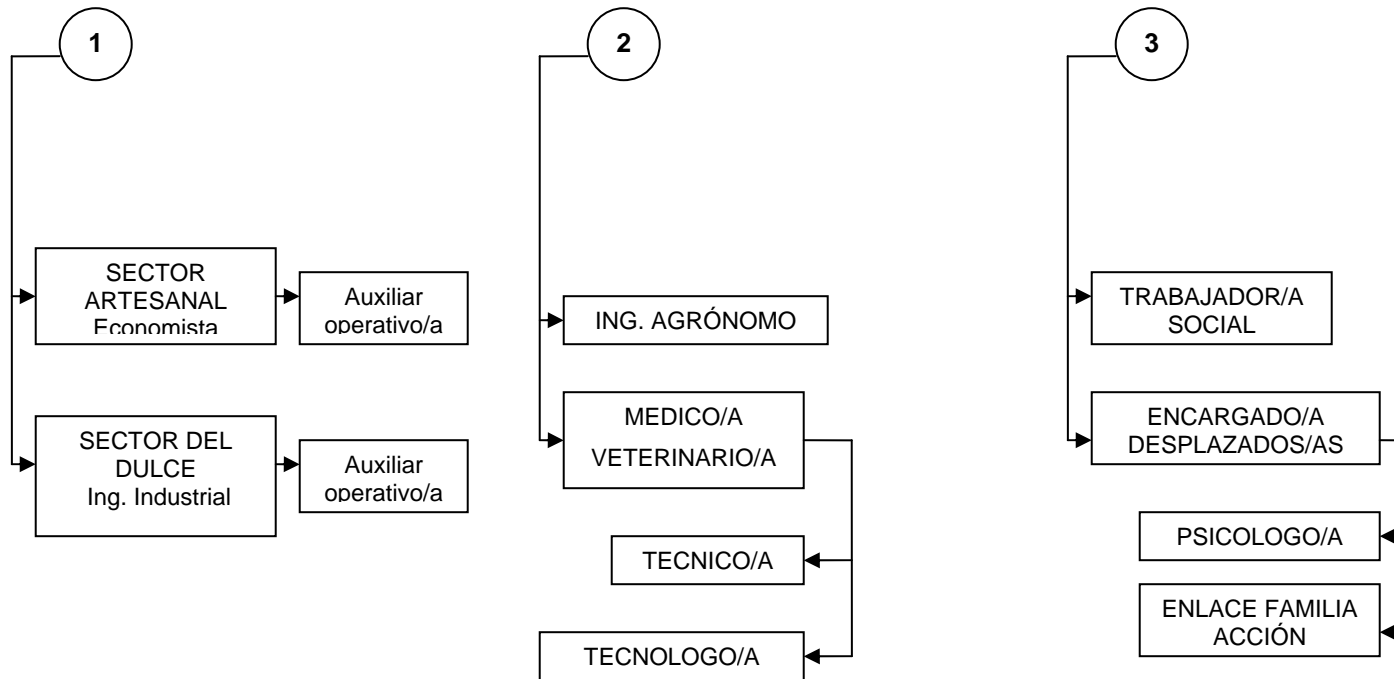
1

SECTOR ARTESANAL Economista

Auxiliar operativo/a

SECTOR DEL DULCE Ing. Industrial

Auxiliar operativo/a

2

ING. AGRÓNOMO

MEDICO/A VETERINARIO/A

TECNICO/A

TECNOLOGO/A

3

TRABAJADOR/A SOCIAL

ENCARGADO/A DESPLAZADOS/AS

PSICOLOGO/A

ENLACE FAMILIA ACCIÓN